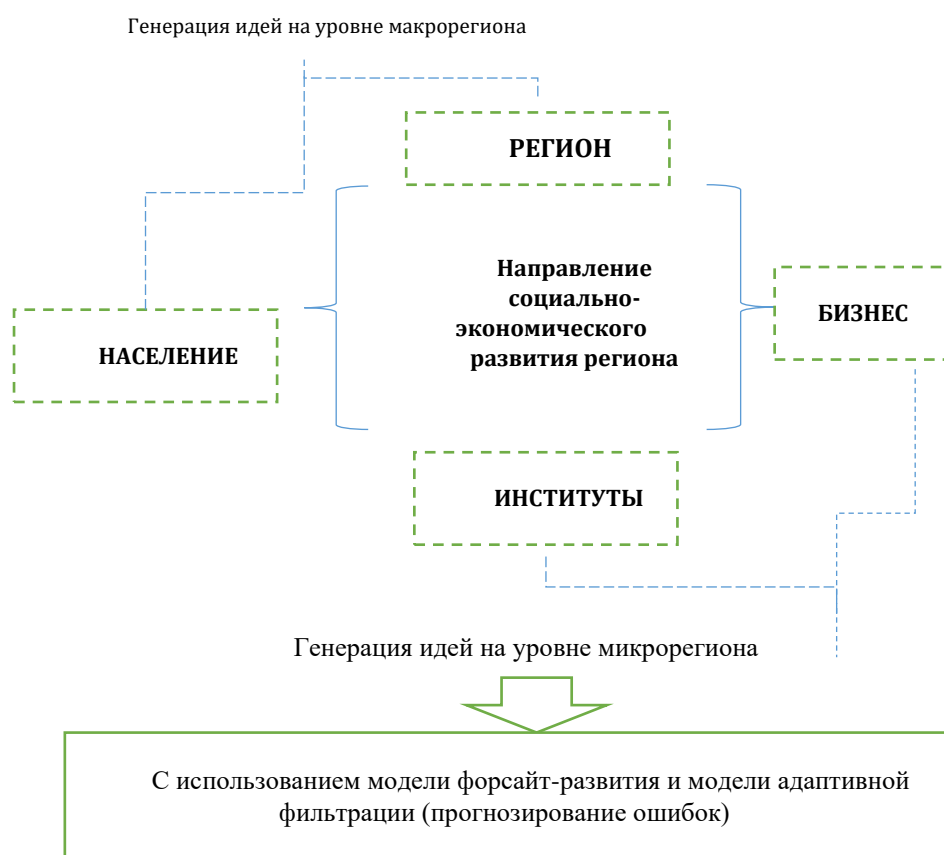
Генерация идей на уровне макрорегиона

РЕГИОН

Направление социально-экономического развития региона

НАСЕЛЕНИЕ

БИЗНЕС

ИНСТИТУТЫ

Генерация идей на уровне микрорегиона

С использованием модели форсайт-развития и модели адаптивной фильтрации (прогнозирование ошибок)